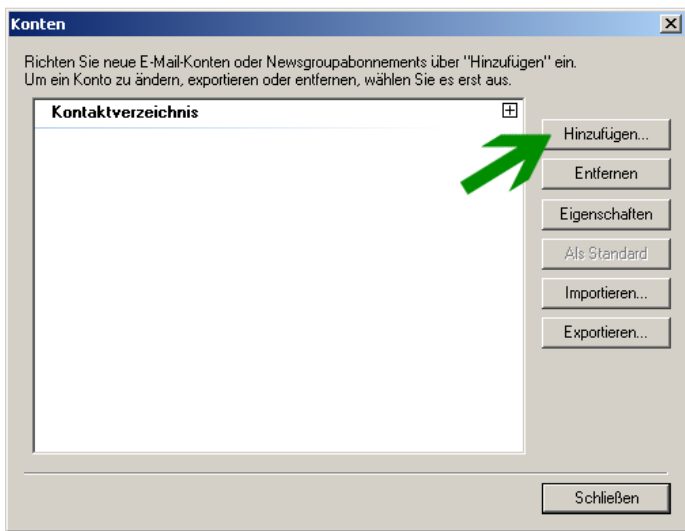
Konten

Richten Sie neue E-Mail-Konten oder Newsgroupabonnements über "Hinzufügen" ein.
Um ein Konto zu ändern, exportieren oder entfernen, wählen Sie es erst aus.

Kontaktverzeichnis

Hinzufügen...

Entfernen

Eigenschaften

Als Standard

Importieren...

Exportieren...

Schließen